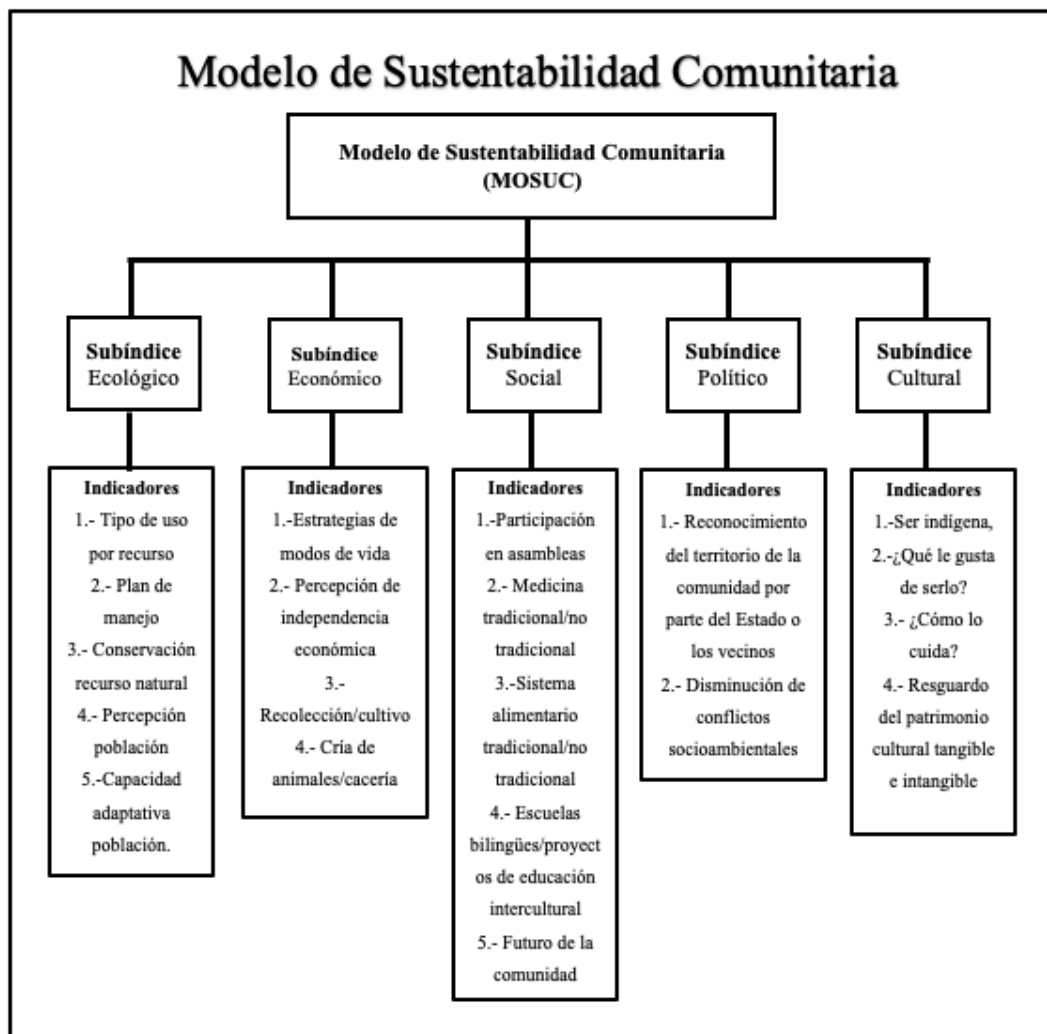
Modelo de Sustentabilidad Comunitaria

Modelo de Sustentabilidad Comunitaria (MOSUC)

Subíndice Ecológico

Indicadores
1.- Tipo de uso por recurso
2.- Plan de manejo
3.- Conservación recurso natural
4.- Percepción población
5.-Capacidad adaptativa población.

Subíndice Económico

Indicadores
1.-Estrategias de modos de vida
2.- Percepción de independencia económica
3.- Recolección/cultivo
4.- Cría de animales/cacería

Subíndice Social

Indicadores
1.-Participación en asambleas
2.- Medicina tradicional/no tradicional
3.-Sistema alimentario tradicional/no tradicional
4.- Escuelas bilingües/proyectos de educación intercultural
5.- Futuro de la comunidad

Subíndice Político

Indicadores
1.- Reconocimiento del territorio de la comunidad por parte del Estado o los vecinos
2.- Disminución de conflictos socioambientales

Subíndice Cultural

Indicadores
1.-Ser indígena,
2.-¿Qué le gusta de serlo?
3.- ¿Cómo lo cuida?
4.- Resguardo del patrimonio cultural tangible e intangible